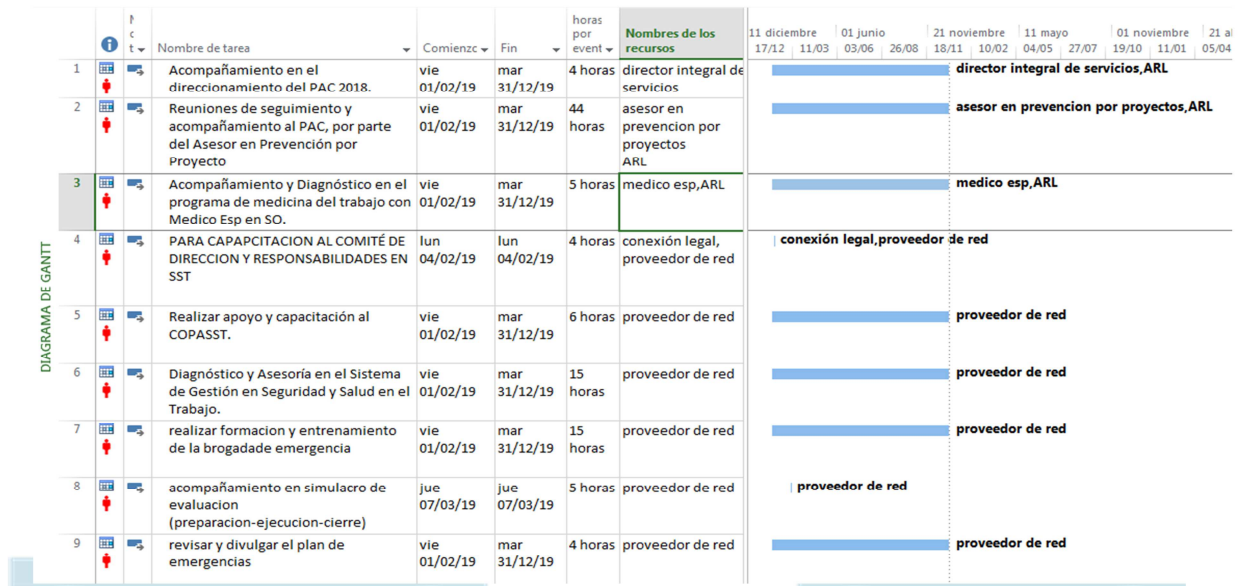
DIAGRAMA DE GANTT

| | | M c t | Nombre de tarea | Comienzo | Fin | horas por evento | Nombres de los recursos |
|---|---|---|---|---|---|---|---|
| 1 | | | Acompañamiento en el direccionamiento del PAC 2018. | vie 01/02/19 | mar 31/12/19 | 4 horas | director integral de servicios |
| 2 | | | Reuniones de seguimiento y acompañamiento al PAC, por parte del Asesor en Prevención por Proyecto | vie 01/02/19 | mar 31/12/19 | 44 horas | asesor en prevencion por proyectos ARL |
| 3 | | | Acompañamiento y Diagnóstico en el programa de medicina del trabajo con Medico Esp en SO. | vie 01/02/19 | mar 31/12/19 | 5 horas | medico esp,ARL |
| 4 | | | PARA CAPACPCITACION AL COMITÉ DE DIRECCION Y RESPONSABILIDADES EN SST | lun 04/02/19 | lun 04/02/19 | 4 horas | conexión legal, proveedor de red |
| 5 | | | Realizar apoyo y capacitación al COPASST. | vie 01/02/19 | mar 31/12/19 | 6 horas | proveedor de red |
| 6 | | | Diagnóstico y Asesoría en el Sistema de Gestión en Seguridad y Salud en el Trabajo. | vie 01/02/19 | mar 31/12/19 | 15 horas | proveedor de red |
| 7 | | | realizar formacion y entrenamiento de la brogadade emergencia | vie 01/02/19 | mar 31/12/19 | 15 horas | proveedor de red |
| 8 | | | acompañamiento en simulacro de evaluacion (preparacion-ejecucion-cierre) | jue 07/03/19 | jue 07/03/19 | 5 horas | proveedor de red |
| 9 | | | revisar y divulgar el plan de emergencias | vie 01/02/19 | mar 31/12/19 | 4 horas | proveedor de red |

11 diciembre | 01 junio | 21 noviembre | 11 mayo | 01 noviembre | 21 al
17/12 | 11/03 | 03/06 | 26/08 | 18/11 | 10/02 | 04/05 | 27/07 | 19/10 | 11/01 | 05/04

director integral de servicios,ARL
asesor en prevencion por proyectos,ARL
medico esp,ARL
conexión legal,proveedor de red
proveedor de red
proveedor de red
proveedor de red
proveedor de red
proveedor de red